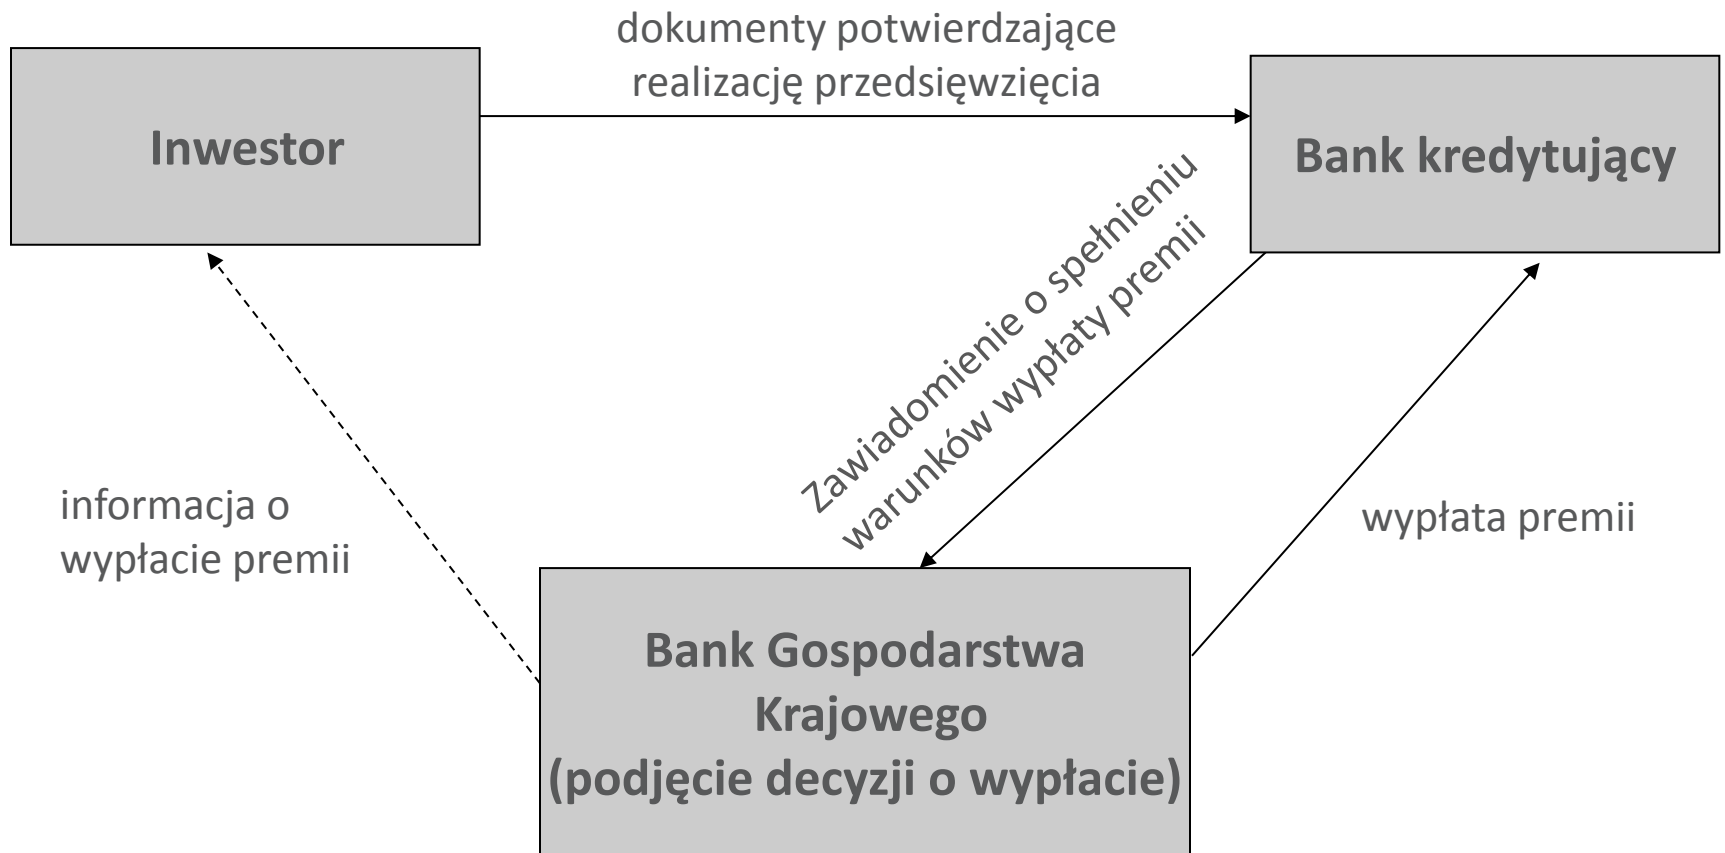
dokumenty potwierdzające realizację przedsięwzięcia

Inwestor

Bank kredytujący

Zawiadomienie o spełnieniu warunków wypłaty premii

informacja o wypłacie premii

wypłata premii

Bank Gospodarstwa Krajowego (podjęcie decyzji o wypłacie)